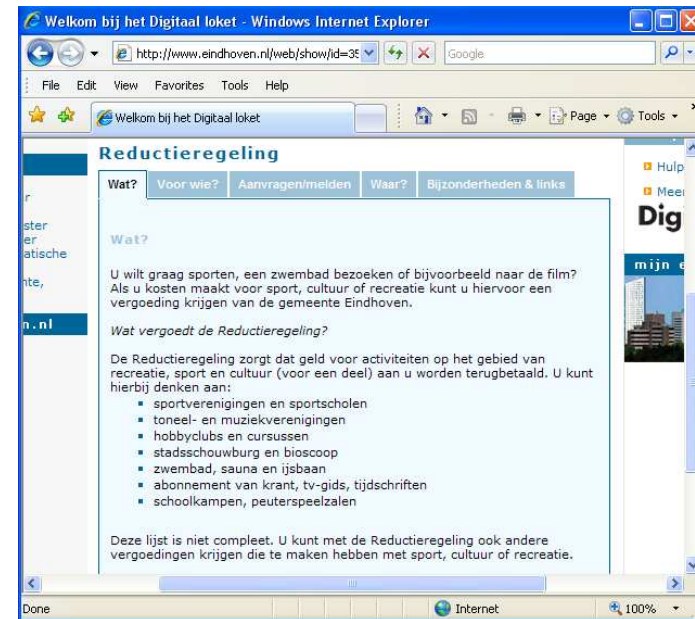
Welkom bij het Digitaal loket - Windows Internet Explorer

http://www.eindhoven.nl/web/show/id=35

Google

File Edit View Favorites Tools Help

Welkom bij het Digitaal loket

Page Tools

r
ster
er
atische
nte,
n.nl

Reductieregeling

Wat? | Voor wie? | Aanvragen/melden | Waar? | Bijzonderheden & links

Wat?

U wilt graag sporten, een zwembad bezoeken of bijvoorbeeld naar de film? Als u kosten maakt voor sport, cultuur of recreatie kunt u hiervoor een vergoeding krijgen van de gemeente Eindhoven.

Wat vergoedt de Reductieregeling?

De Reductieregeling zorgt dat geld voor activiteiten op het gebied van recreatie, sport en cultuur (voor een deel) aan u worden terugbetaald. U kunt hierbij denken aan:

- sportverenigingen en sportscholen
- toneel- en muziekverenigingen
- hobbyclubs en cursussen
- stadsschouwburg en bioscoop
- zwembad, sauna en ijsbaan
- abonnement van krant, tv-gids, tijdschriften
- schoolkampen, peuterspeelzalen

Deze lijst is niet compleet. U kunt met de Reductieregeling ook andere vergoedingen krijgen die te maken hebben met sport, cultuur of recreatie.

Hulp
Meer
Dig
mijn e

Done | Internet | 100%